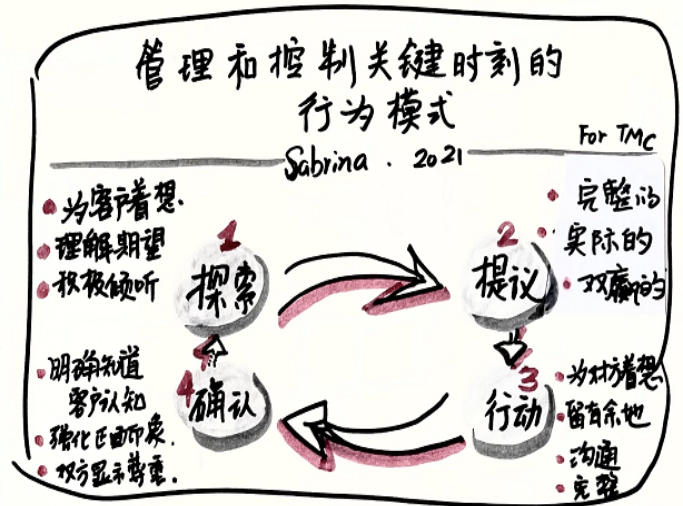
管理和控制关键时刻的
行为模式

For TMC

Sabrina . 2021

• 为客户着想.
• 理解期望
• 积极倾听

1
探索

2
提议

• 完整的
• 实际的
• 双赢的

• 明确知道客户认知
• 强化正面印象.
• 双方显示尊重.

4
确认

3
行动

• 为对方着想
• 留有余地
• 沟通
• 完整